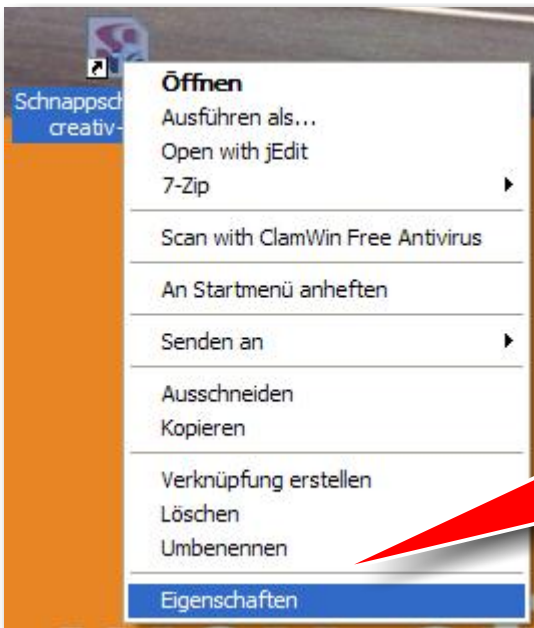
Schnappsch
creativ-

Öffnen
Ausführen als...
Open with jEdit
7-Zip

Scan with ClamWin Free Antivirus

An Startmenü anheften

Senden an

Ausschneiden
Kopieren

Verknüpfung erstellen
Löschen
Umbenennen

Eigenschaften